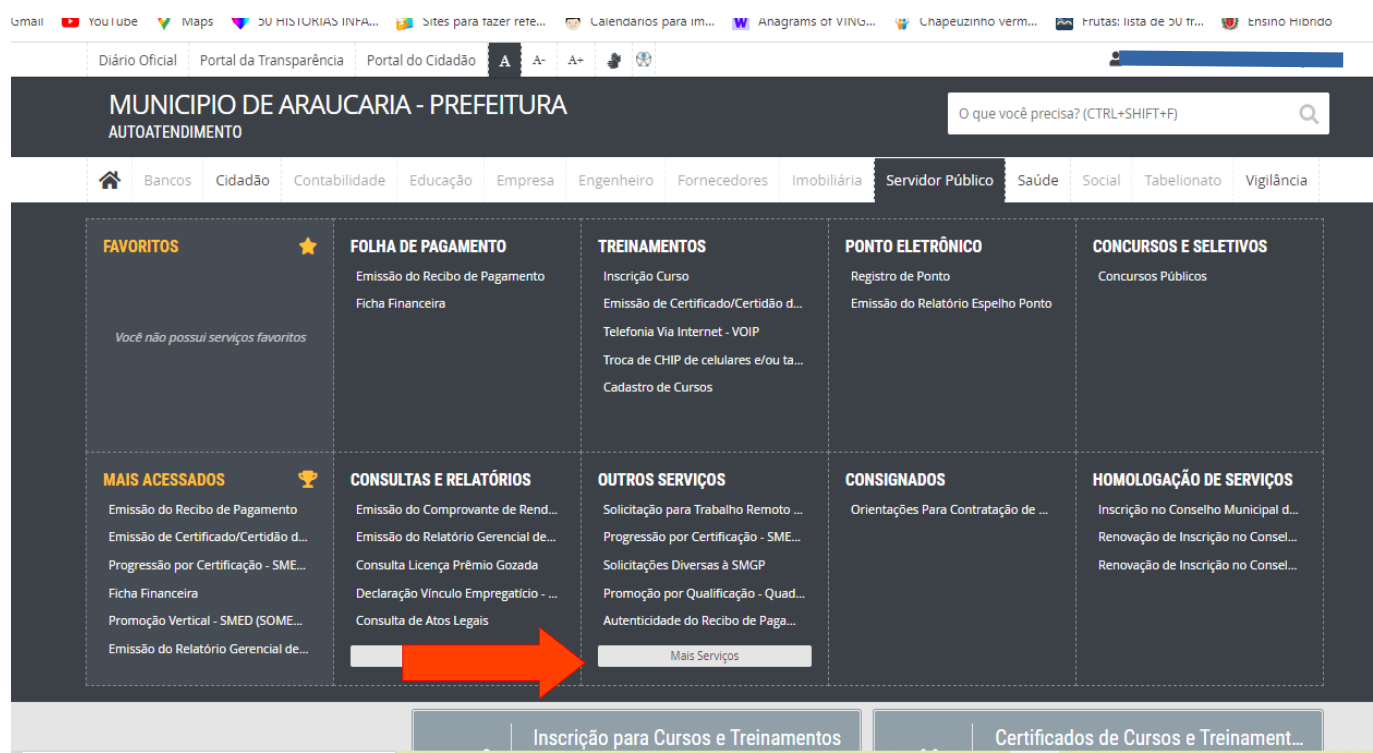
Gmail YouTube Maps 50 HISTÓRIAS INFA... Sites para fazer refe... Calendários para im... Anagrams of VING... Chapeuzinho verm... Frutas: lista de 50 fr... Ensino Híbrido

Diário Oficial Portal da Transparência Portal do Cidadão A A- A+

MUNICIPIO DE ARAUCARIA - PREFEITURA
AUTOATENDIMENTO

O que você precisa? (CTRL+SHIFT+F)

Bancos Cidadão Contabilidade Educação Empresa Engenheiro Fornecedores Imobiliária Servidor Público Saúde Social Tabelionato Vigilância

FAVORITOS
Você não possui serviços favoritos

FOLHA DE PAGAMENTO
Emissão do Recibo de Pagamento
Ficha Financeira

TREINAMENTOS
Inscrição Curso
Emissão de Certificado/Certidão d...
Telefonia Via Internet - VOIP
Troca de CHIP de celulares e/ou ta...
Cadastro de Cursos

PONTO ELETRÔNICO
Registro de Ponto
Emissão do Relatório Espelho Ponto

CONCURSOS E SELETIVOS
Concursos Públicos

MAIS ACESSADOS
Emissão do Recibo de Pagamento
Emissão de Certificado/Certidão d...
Progressão por Certificação - SME...
Ficha Financeira
Promoção Vertical - SMED (SOME...
Emissão do Relatório Gerencial de...

CONSULTAS E RELATÓRIOS
Emissão do Comprovante de Rend...
Emissão do Relatório Gerencial de...
Consulta Licença Prêmio Gozada
Declaração Vínculo Empregatício - ...
Consulta de Atos Legais

OUTROS SERVIÇOS
Solicitação para Trabalho Remoto ...
Progressão por Certificação - SME...
Solicitações Diversas à SMGP
Promoção por Qualificação - Quad...
Autenticidade do Recibo de Paga...
Mais Serviços

CONSIGNADOS
Orientações Para Contratação de ...

HOMOLOGAÇÃO DE SERVIÇOS
Inscrição no Conselho Municipal d...
Renovação de Inscrição no Consel...
Renovação de Inscrição no Consel...

Inscrição para Cursos e Treinamentos
Certificados de Cursos e Treinament...